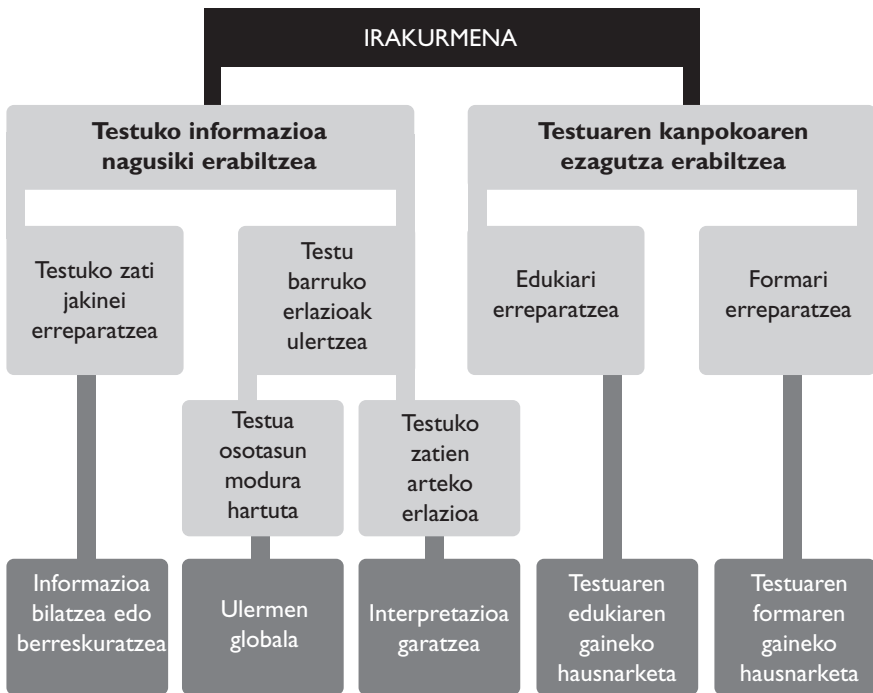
IRAKURMENA

Testuko informazioa nagusiki erabiltzea

Testuaren kanpokoaren ezagutza erabiltzea

Testuko zati jakinei erreparatzea

Testu barruko erlazioak ulertzea

Edukiari erreparatzea

Formari erreparatzea

Testua osotasun modura hartuta

Testuko zatien arteko erlazioa

Informazioa bilatzea edo berreskuratzea

Ulermen globala

Interpretazioa garatzea

Testuaren edukiaren gaineko hausnarketa

Testuaren formaren gaineko hausnarketa